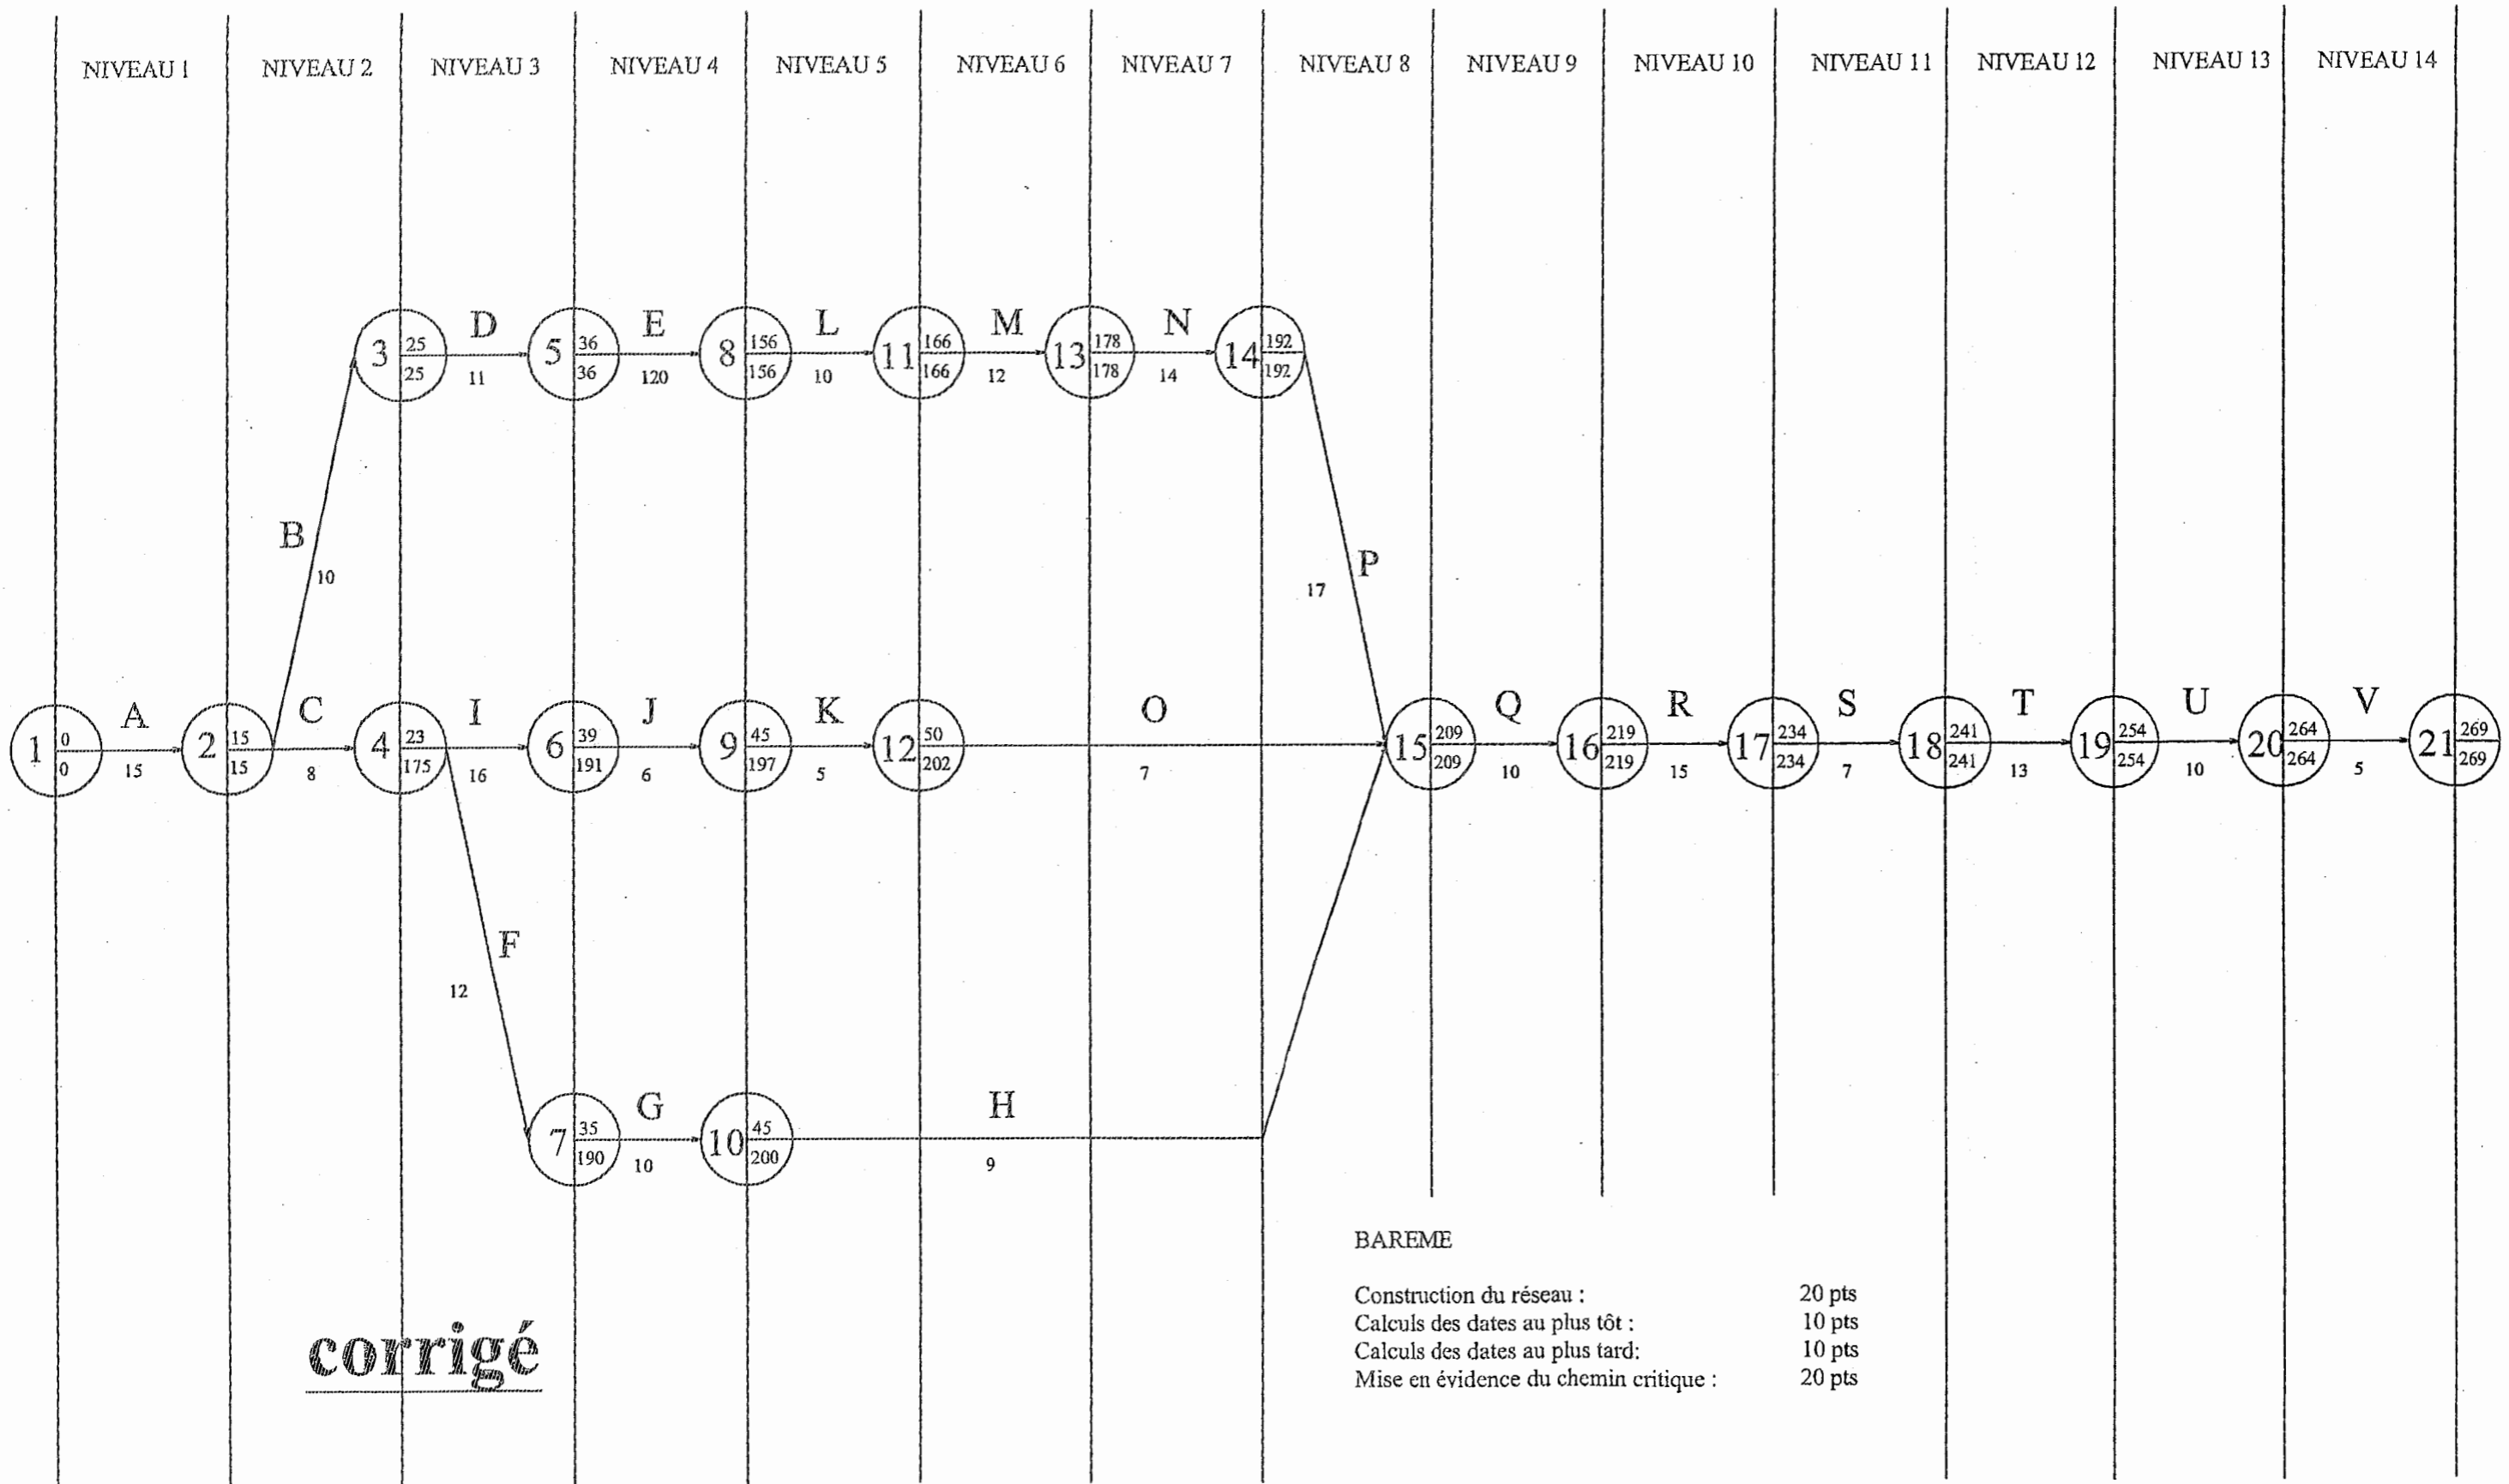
NIVEAU 1 NIVEAU 2 NIVEAU 3 NIVEAU 4 NIVEAU 5 NIVEAU 6 NIVEAU 7 NIVEAU 8 NIVEAU 9 NIVEAU 10 NIVEAU 11 NIVEAU 12 NIVEAU 13 NIVEAU 14

3 25 25 D 11 5 36 36 E 120 8 156 156 L 10 11 166 166 M 12 13 178 178 N 14 14 192 192

B 10

P 17

1 0 0 A 15 2 15 15 C 8 4 23 175 I 16 6 39 191 J 6 9 45 197 K 5 12 50 202 O 7 15 209 209 Q 10 16 219 219 R 15 17 234 234 S 7 18 241 241 T 13 19 254 254 U 10 20 264 264 V 5 21 269 269

F 12

7 35 190 G 10 10 45 200 H 9

BAREME

Construction du réseau : 20 pts
Calculs des dates au plus tôt : 10 pts
Calculs des dates au plus tard: 10 pts
Mise en évidence du chemin critique : 20 pts

corrigé